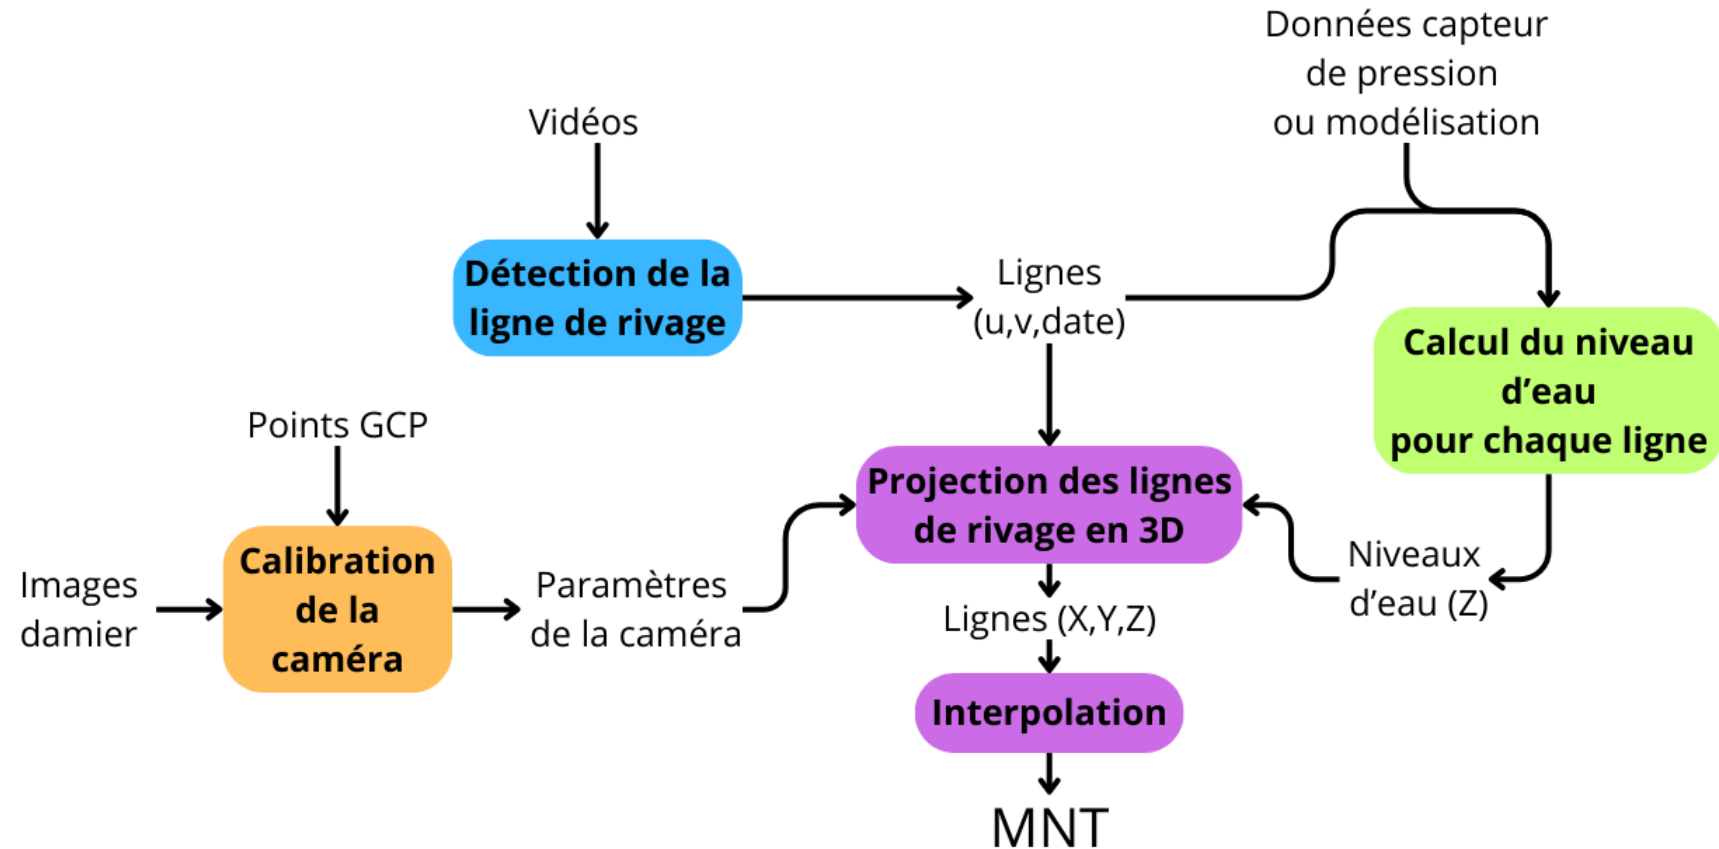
Données capteur de pression ou modélisation

Vidéos

Détection de la ligne de rivage

Lignes (u,v,date)

Calcul du niveau d’eau pour chaque ligne

Points GCP

Projection des lignes de rivage en 3D

Images damier

Calibration de la caméra

Paramètres de la caméra

Niveaux d’eau (Z)

Lignes (X,Y,Z)

Interpolation

MNT